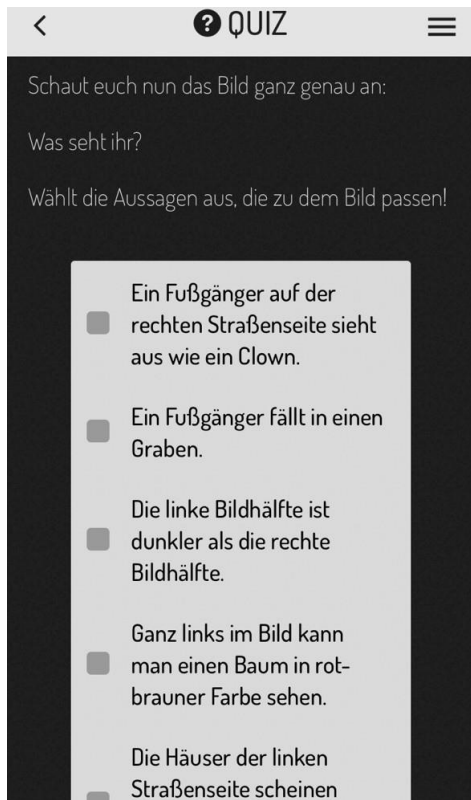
<

QUIZ

Schaut euch nun das Bild ganz genau an:

Was seht ihr?

Wählt die Aussagen aus, die zu dem Bild passen!

Ein Fußgänger auf der rechten Straßenseite sieht aus wie ein Clown.

Ein Fußgänger fällt in einen Graben.

Die linke Bildhälfte ist dunkler als die rechte Bildhälfte.

Ganz links im Bild kann man einen Baum in rotbrauner Farbe sehen.

Die Häuser der linken Straßenseite scheinen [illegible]